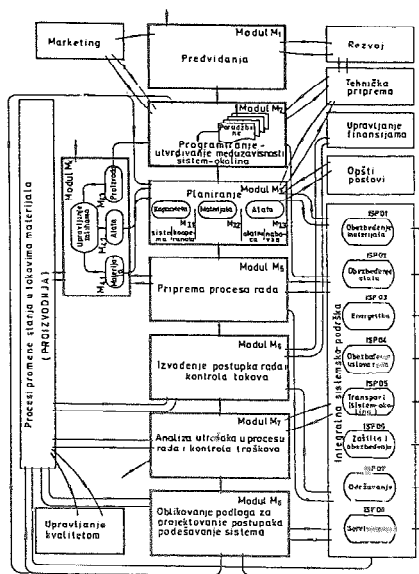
Modul $M_1$
Predvidanja

Marketing

Razvoj

Tehnička priprema

Modul $M_2$
Porudžbine
Programiranje - utvrđivanje međuzavisnosti sistem-okolina

Upravljanje finansijama

Opšti poslovi

Modul $M_3$
Planiranje
Kapaciteta
Materijala
Alata
$M_{31}$ sistem kapaciteta
$M_{32}$
$M_{33}$ planiranje alata

Modul $M_4$
Upravljanje mašinama
Proizvod
Alati
Materijal
$M_{41}$
$M_{42}$
$M_{43}$
$M_{44}$

Modul $M_5$
Priprema procesa rada

Modul $M_6$
Izvođenje postupka rada kontrola tokova

Modul $M_7$
Analiza utrošaka u procesu rada i kontrola troškova

Modul $M_8$
Oblikovanje podloga za projektovanje postupaka podešavanje sistema

Procesi promene stanja i tokovima materijala (PROIZVODNJA)

Upravljanje kvalitetom

Integralni sistem podrške

ISP01
Obezbeđenje materijala
ISP02
Obezbeđenje alata
ISP03
Energetika
ISP04
Obezbeđenje tokova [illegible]
ISP05
Transport (sistem-okolina)
ISP06
Zaštita i obezbeđenje
ISP07
Održavanje
ISP08
Servisiranje